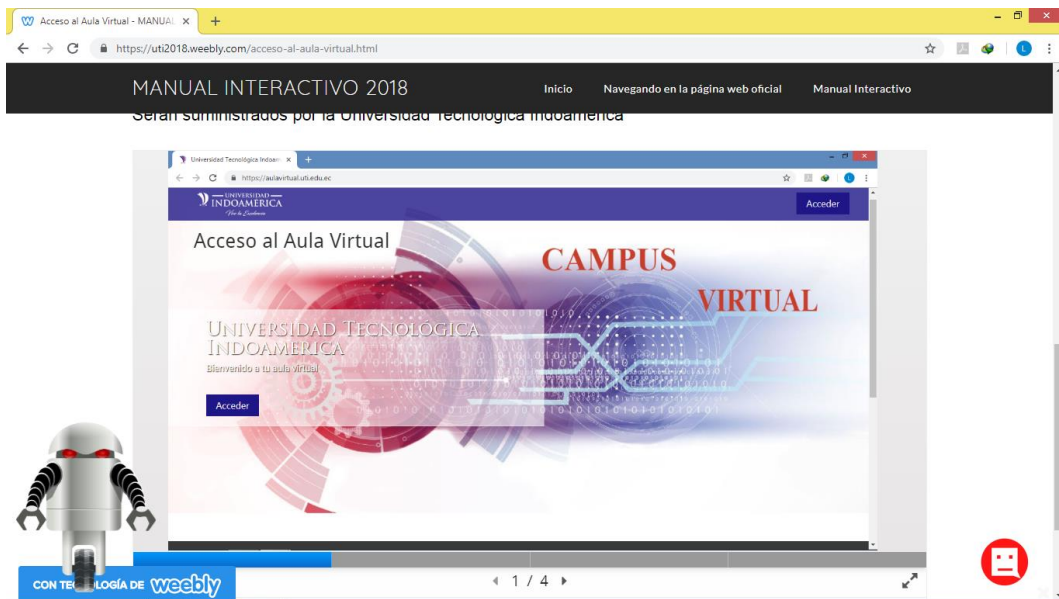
Acceso al Aula Virtual - MANUAL ×
https://uti2018.weebly.com/acceso-al-aula-virtual.html

MANUAL INTERACTIVO 2018
Inicio
Navegando en la página web oficial
Manual Interactivo

Serán suministrados por la Universidad Tecnológica Indoamérica

Universidad Tecnológica Indoam ×
https://aulavirtual.uti.edu.ec
UNIVERSIDAD INDOAMÉRICA
Acceder
Acceso al Aula Virtual
CAMPUS
VIRTUAL
UNIVERSIDAD TECNOLÓGICA INDOAMÉRICA
Bienvenido a tu aula virtual
Acceder

1 / 4

CON TE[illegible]LOGÍA DE weebly